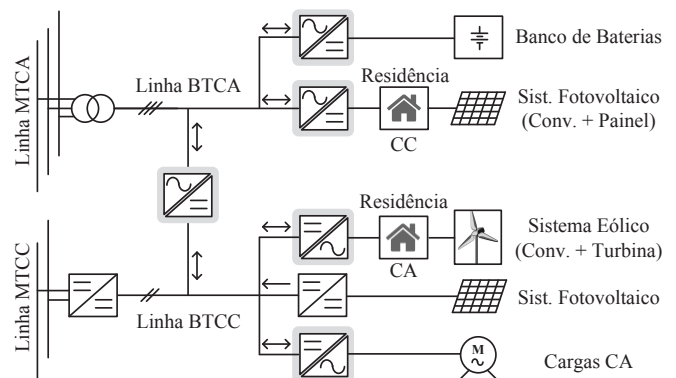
Linha MTCA

Linha BTCA

Banco de Baterias

Residência

Sist. Fotovoltaico (Conv. + Painel)

CC

Residência

Sistema Eólico (Conv. + Turbina)

CA

Linha MTCC

Linha BTCC

Sist. Fotovoltaico

M

Cargas CA